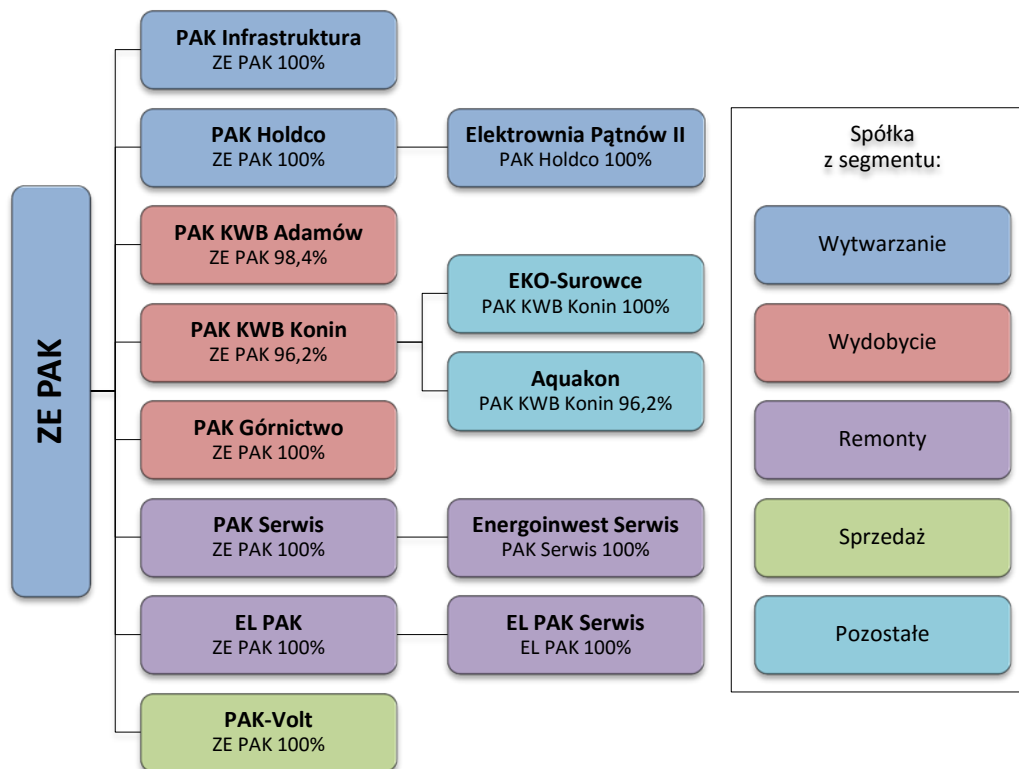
ZE PAK

PAK Infrastruktura
ZE PAK 100%

PAK Holdco
ZE PAK 100%

Elektrownia Pątnów II
PAK Holdco 100%

PAK KWB Adamów
ZE PAK 98,4%

PAK KWB Konin
ZE PAK 96,2%

EKO-Surowce
PAK KWB Konin 100%

Aquakon
PAK KWB Konin 96,2%

PAK Górnictwo
ZE PAK 100%

PAK Serwis
ZE PAK 100%

Energoinwest Serwis
PAK Serwis 100%

EL PAK
ZE PAK 100%

EL PAK Serwis
EL PAK 100%

PAK-Volt
ZE PAK 100%

Spółka z segmentu:

Wytwarzanie

Wydobycie

Remonty

Sprzedaż

Pozostałe